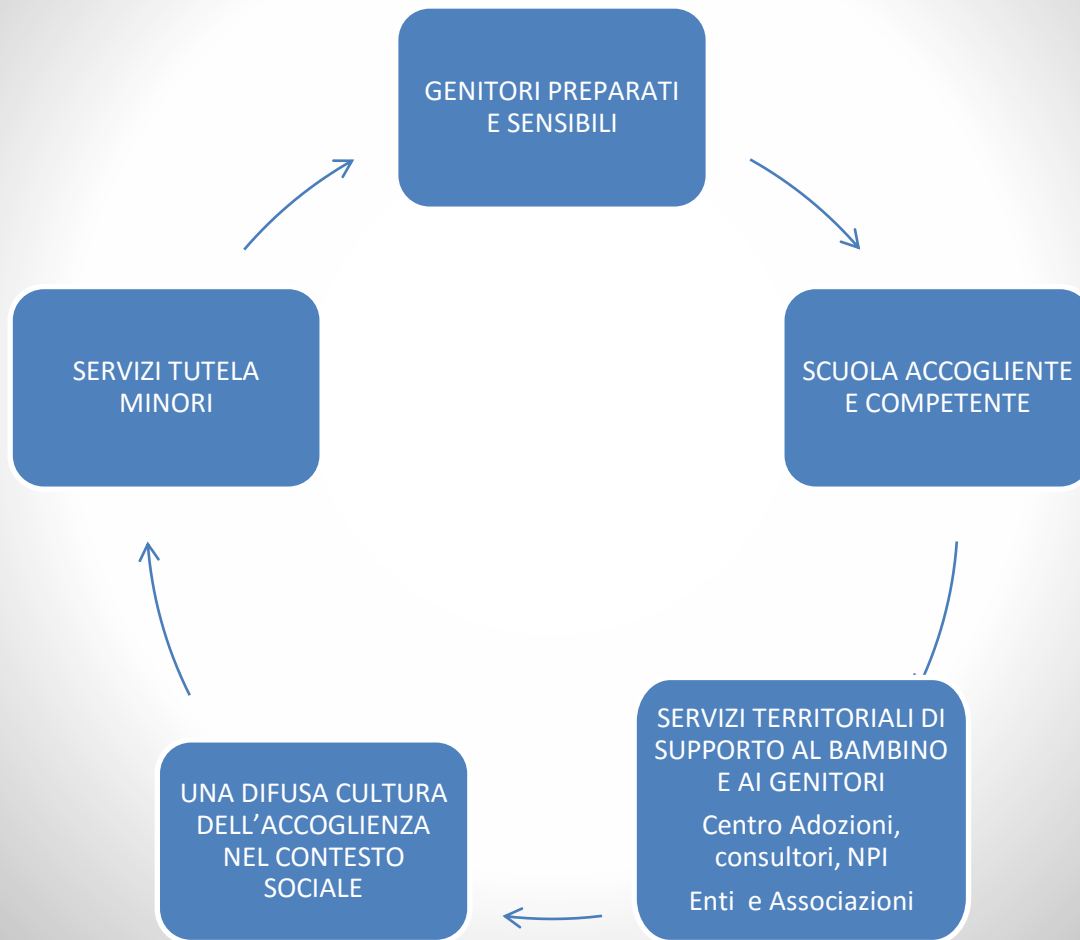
GENITORI PREPARATI E SENSIBILI

SCUOLA ACCOGLIENTE E COMPETENTE

SERVIZI TERRITORIALI DI SUPPORTO AL BAMBINO E AI GENITORI

Centro Adozioni, consultori, NPI

Enti e Associazioni

UNA DIFUSA CULTURA DELL’ACCOGLIENZA NEL CONTESTO SOCIALE

SERVIZI TUTELA MINORI